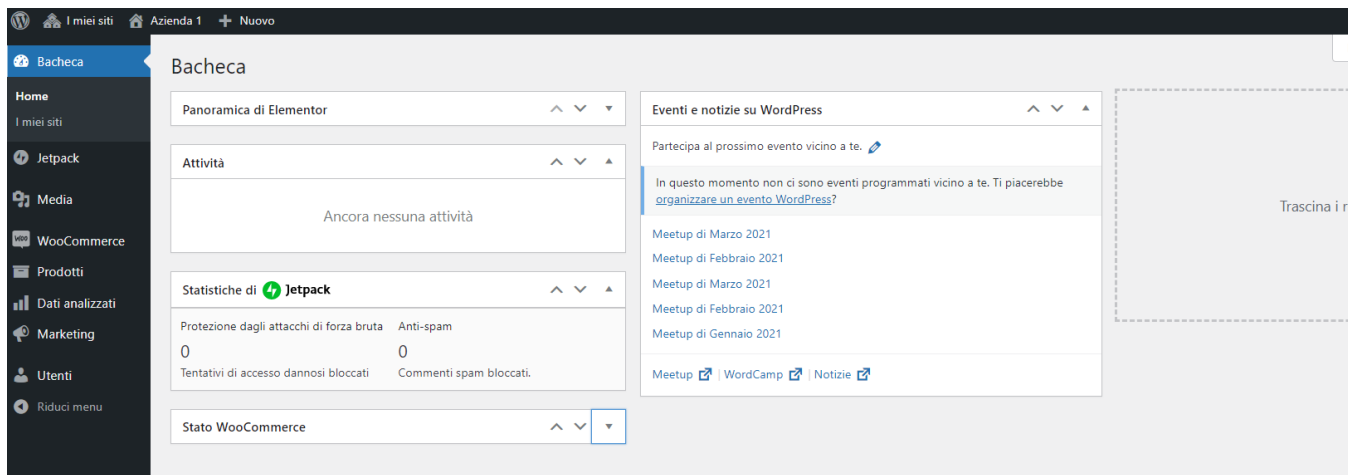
I miei siti   Azienda 1   Nuovo

Bacheca
Home
I miei siti
Jetpack
Media
WooCommerce
Prodotti
Dati analizzati
Marketing
Utenti
Riduci menu

Bacheca

Panoramica di Elementor

Attività

Ancora nessuna attività

Statistiche di Jetpack

Protezione dagli attacchi di forza bruta
0
Tentativi di accesso dannosi bloccati

Anti-spam
0
Commenti spam bloccati.

Stato WooCommerce

Eventi e notizie su WordPress

Partecipa al prossimo evento vicino a te.

In questo momento non ci sono eventi programmati vicino a te. Ti piacerebbe organizzare un evento WordPress?

Meetup di Marzo 2021
Meetup di Febbraio 2021
Meetup di Marzo 2021
Meetup di Febbraio 2021
Meetup di Gennaio 2021

Meetup | WordCamp | Notizie

Trascina i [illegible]